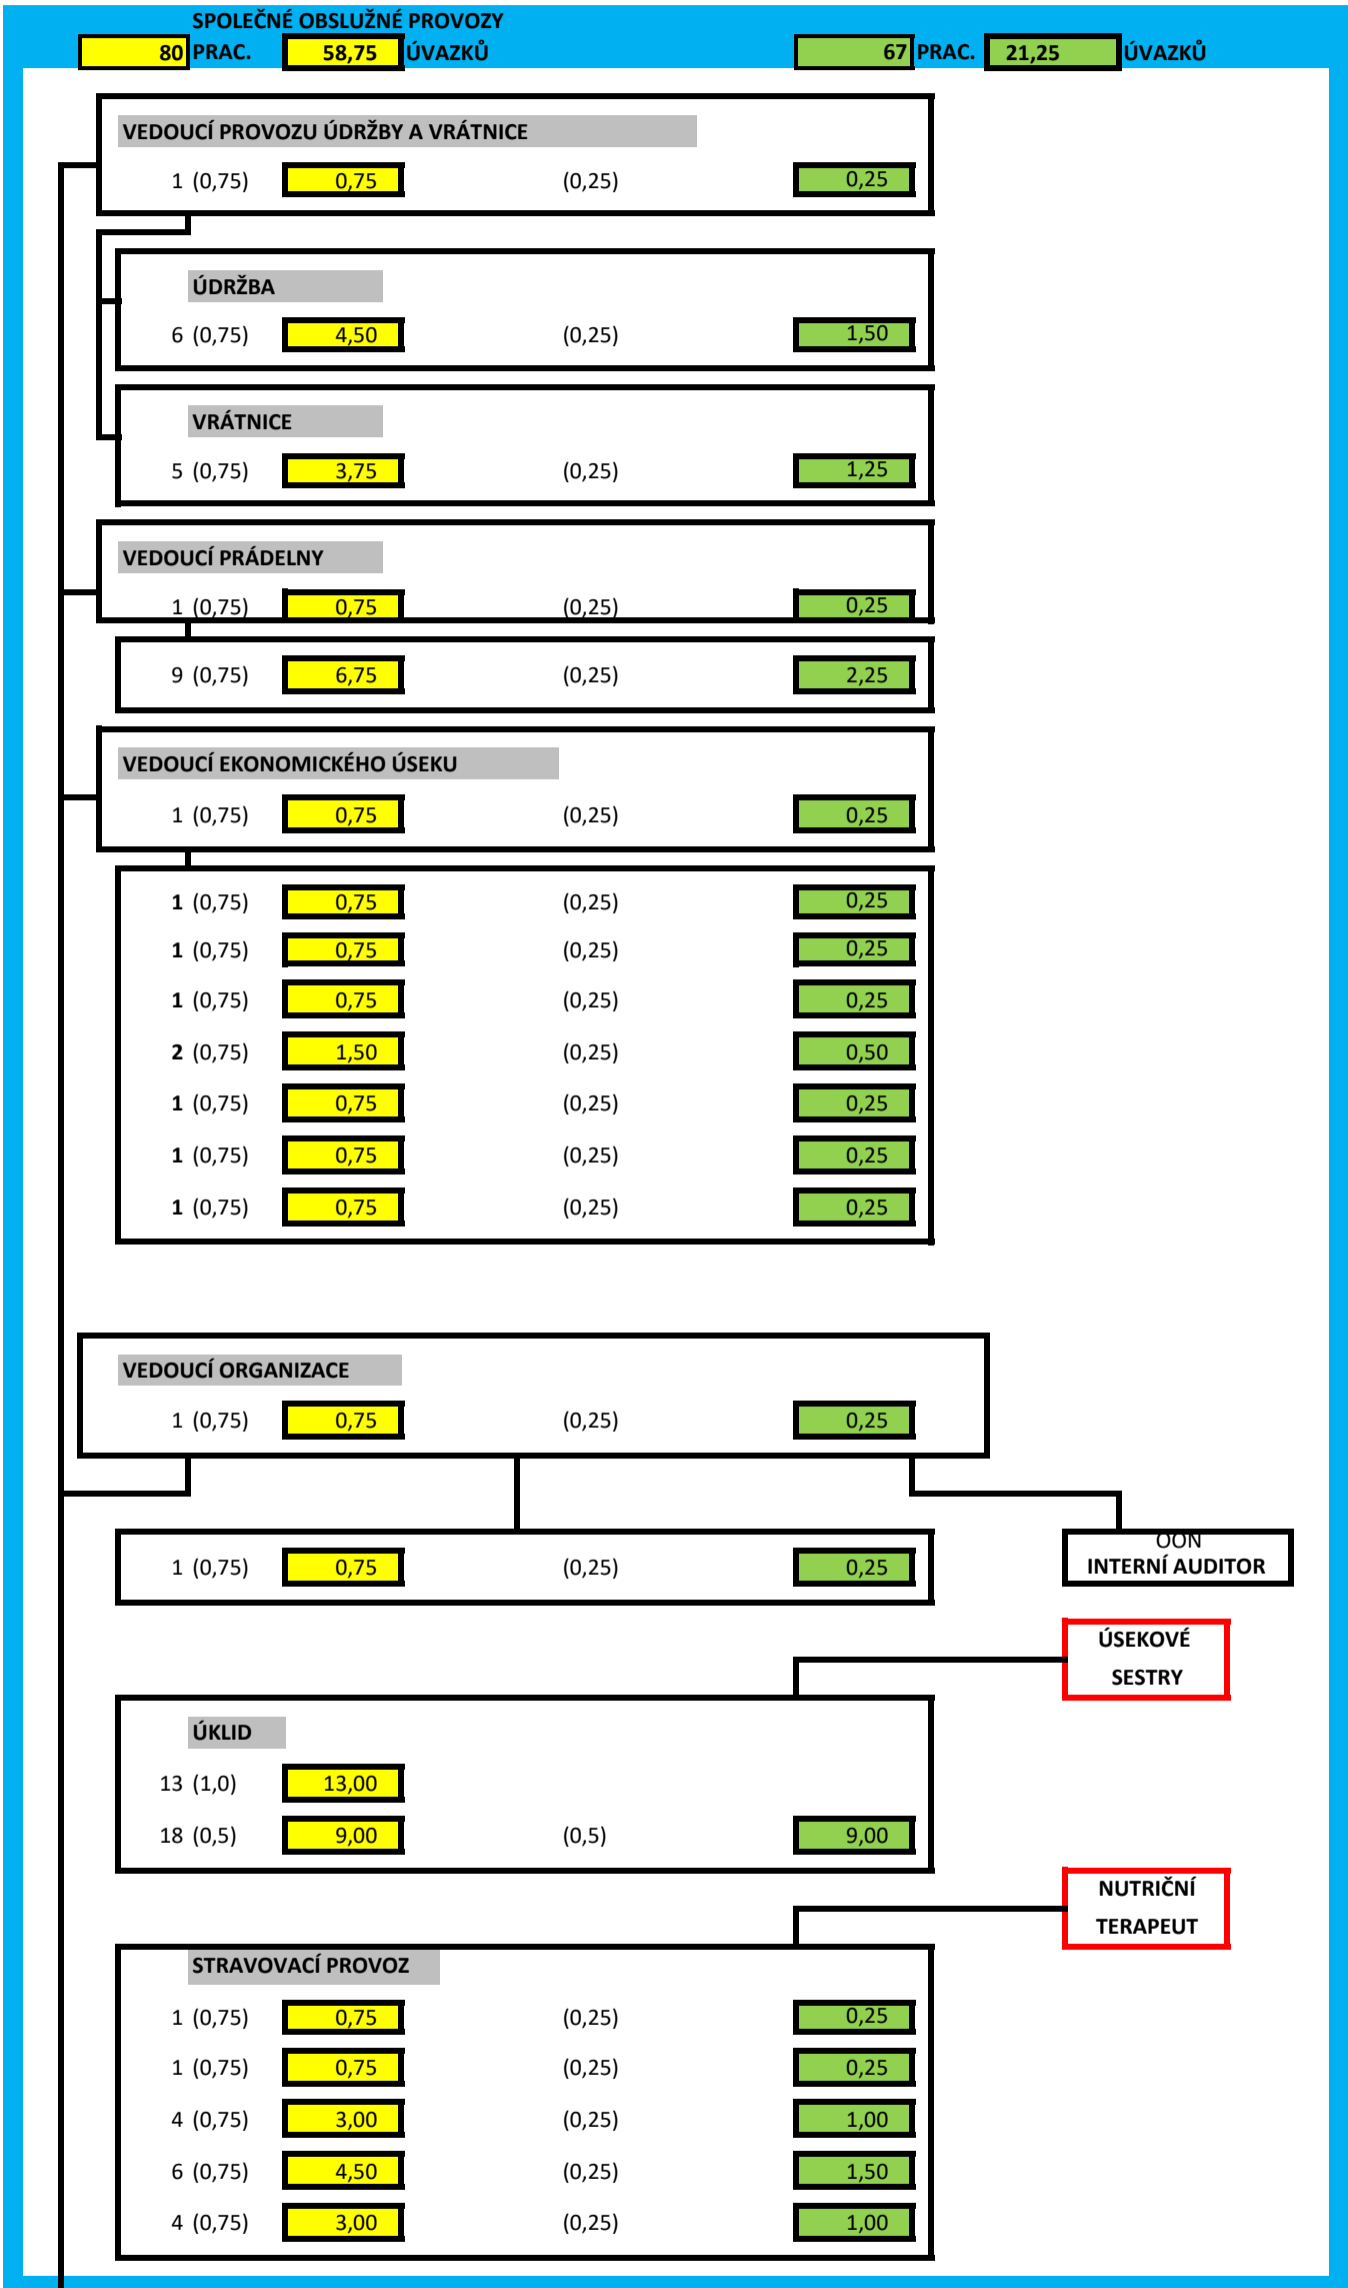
SPOLEČNÉ OBSLUŽNÉ PROVOZY
80 PRAC. 58,75 ÚVAZKŮ 67 PRAC. 21,25 ÚVAZKŮ

VEDOUCÍ PROVOZU ÚDRŽBY A VRÁTNICE
1 (0,75) 0,75 (0,25) 0,25

ÚDRŽBA
6 (0,75) 4,50 (0,25) 1,50

VRÁTNICE
5 (0,75) 3,75 (0,25) 1,25

VEDOUCÍ PRÁDELNY
1 (0,75) 0,75 (0,25) 0,25

9 (0,75) 6,75 (0,25) 2,25

VEDOUCÍ EKONOMICKÉHO ÚSEKU
1 (0,75) 0,75 (0,25) 0,25

1 (0,75) 0,75 (0,25) 0,25
1 (0,75) 0,75 (0,25) 0,25
1 (0,75) 0,75 (0,25) 0,25
2 (0,75) 1,50 (0,25) 0,50
1 (0,75) 0,75 (0,25) 0,25
1 (0,75) 0,75 (0,25) 0,25
1 (0,75) 0,75 (0,25) 0,25

VEDOUCÍ ORGANIZACE
1 (0,75) 0,75 (0,25) 0,25

1 (0,75) 0,75 (0,25) 0,25

OON
INTERNÍ AUDITOR

ÚSEKOVÉ SESTRY

ÚKLID
13 (1,0) 13,00
18 (0,5) 9,00 (0,5) 9,00

NUTRIČNÍ TERAPEUT

STRAVOVACÍ PROVOZ
1 (0,75) 0,75 (0,25) 0,25
1 (0,75) 0,75 (0,25) 0,25
4 (0,75) 3,00 (0,25) 1,00
6 (0,75) 4,50 (0,25) 1,50
4 (0,75) 3,00 (0,25) 1,00